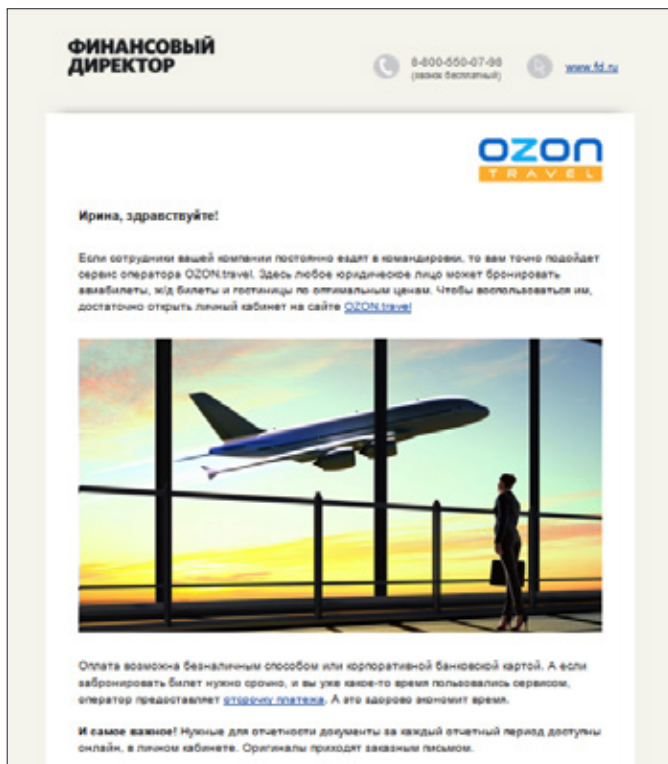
ФИНАНСОВЫЙ ДИРЕКТОР

8-800-550-07-98 (звонок бесплатный)

www.fd.ru

OZON TRAVEL

Ирина, здравствуйте!

Если сотрудники вашей компании постоянно ездят в командировки, то вам точно подойдет сервис оператора OZON.travel. Здесь любое юридическое лицо может бронировать авиабилеты, ж/д билеты и гостиницы по оптимальным ценам. Чтобы воспользоваться им, достаточно открыть личный кабинет на сайте OZON.travel

Оплата возможна безналичным способом или корпоративной банковской картой. А если забронировать билет нужно срочно, и вы уже какое-то время пользовались сервисом, оператор предоставляет отсрочку платежа. А это здорово экономит время.

И самое важное! Нужные для отчетности документы за каждый отчетный период доступны онлайн, в личном кабинете. Оригиналы приходят заказным письмом.